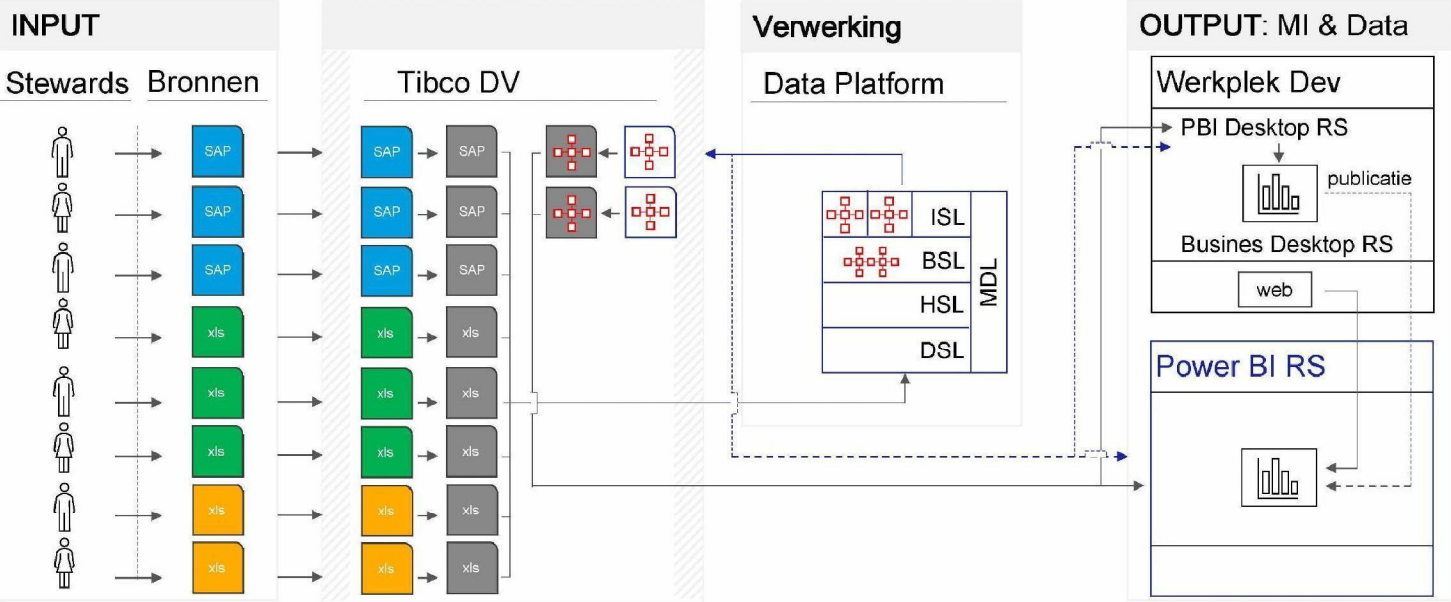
INPUT

Stewards Bronnen

SAP
SAP
SAP
xls
xls
xls
xls
xls

Tibco DV

SAP SAP
SAP SAP
SAP SAP
xls xls
xls xls
xls xls
xls xls
xls xls

Verwerking

Data Platform

ISL
BSL
HSL
DSL
MDL

OUTPUT: MI & Data

Werkplek Dev

PBI Desktop RS

publicatie

Busines Desktop RS

web

Power BI RS